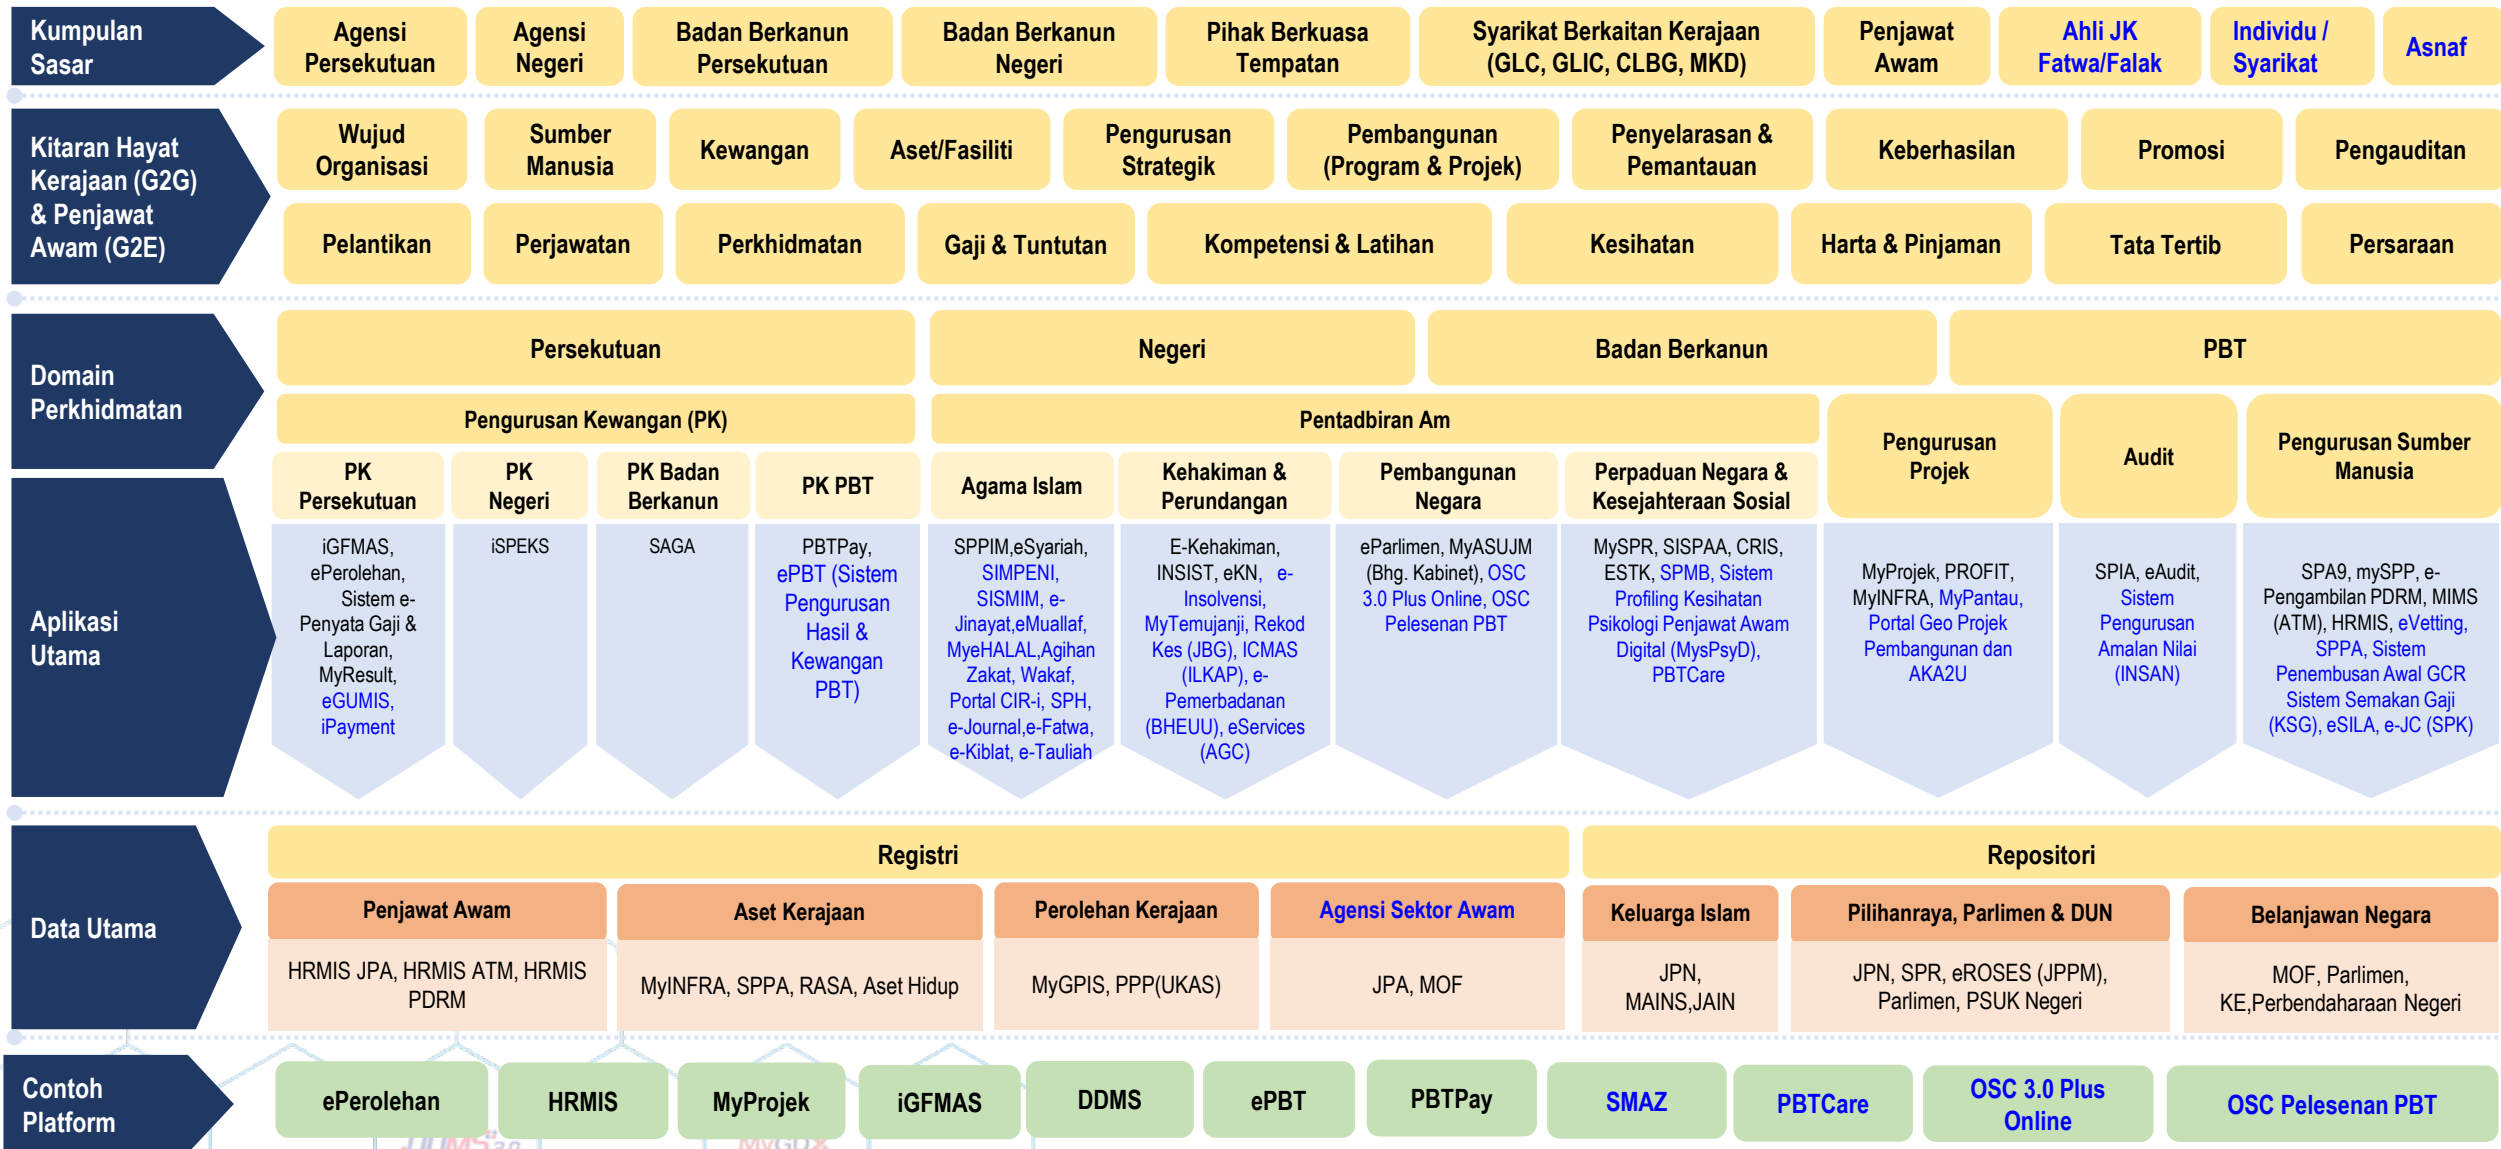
Kumpulan Sasar

Agensi Persekutuan | Agensi Negeri | Badan Berkanun Persekutuan | Badan Berkanun Negeri | Pihak Berkuasa Tempatan | Syarikat Berkaitan Kerajaan (GLC, GLIC, CLBG, MKD) | Penjawat Awam | Ahli JK Fatwa/Falak | Individu / Syarikat | Asnaf

Kitaran Hayat Kerajaan (G2G) & Penjawat Awam (G2E)

Wujud Organisasi | Sumber Manusia | Kewangan | Aset/Fasiliti | Pengurusan Strategik | Pembangunan (Program & Projek) | Penyelarasan & Pemantauan | Keberhasilan | Promosi | Pengauditan

Pelantikan | Perjawatan | Perkhidmatan | Gaji & Tuntutan | Kompetensi & Latihan | Kesihatan | Harta & Pinjaman | Tata Tertib | Persaraan

Domain Perkhidmatan

Persekutuan | Negeri | Badan Berkanun | PBT

Pengurusan Kewangan (PK) | Pentadbiran Am | Pengurusan Projek | Audit | Pengurusan Sumber Manusia

PK Persekutuan | PK Negeri | PK Badan Berkanun | PK PBT | Agama Islam | Kehakiman & Perundangan | Pembangunan Negara | Perpaduan Negara & Kesejahteraan Sosial

Aplikasi Utama

iGFMAS, ePerolehan, Sistem e-Penyata Gaji & Laporan, MyResult, eGUMIS, iPayment

iSPEKS

SAGA

PBTPay, ePBT (Sistem Pengurusan Hasil & Kewangan PBT)

SPPIM,eSyariah, SIMPENI, SISMIM, e-Jinayat,eMuallaf, MyeHALAL,Agihan Zakat, Wakaf, Portal CIR-i, SPH, e-Journal,e-Fatwa, e-Kiblat, e-Tauliah

E-Kehakiman, INSIST, eKN, e-Insolvensi, MyTemujanji, Rekod Kes (JBG), ICMAS (ILKAP), e-Pemerbadanan (BHEUU), eServices (AGC)

eParlimen, MyASUJM (Bhg. Kabinet), OSC 3.0 Plus Online, OSC Pelesenan PBT

MySPR, SISPAA, CRIS, ESTK, SPMB, Sistem Profiling Kesihatan Psikologi Penjawat Awam Digital (MysPsyD), PBTCare

MyProjek, PROFIT, MyINFRA, MyPantau, Portal Geo Projek Pembangunan dan AKA2U

SPIA, eAudit, Sistem Pengurusan Amalan Nilai (INSAN)

SPA9, mySPP, e-Pengambilan PDRM, MIMS (ATM), HRMIS, eVetting, SPPA, Sistem Penembusan Awal GCR Sistem Semakan Gaji (KSG), eSILA, e-JC (SPK)

Data Utama

Registri | Repositori

| Penjawat Awam | Aset Kerajaan | Perolehan Kerajaan | Agensi Sektor Awam | Keluarga Islam | Pilihanraya, Parlimen & DUN | Belanjawan Negara |
|---|---|---|---|---|---|---|
| HRMIS JPA, HRMIS ATM, HRMIS PDRM | MyINFRA, SPPA, RASA, Aset Hidup | MyGPIS, PPP(UKAS) | JPA, MOF | JPN, MAINS,JAIN | JPN, SPR, eROSES (JPPM), Parlimen, PSUK Negeri | MOF, Parlimen, KE,Perbendaharaan Negeri |

Contoh Platform

ePerolehan | HRMIS | MyProjek | iGFMAS | DDMS | ePBT | PBTPay | SMAZ | PBTCare | OSC 3.0 Plus Online | OSC Pelesenan PBT